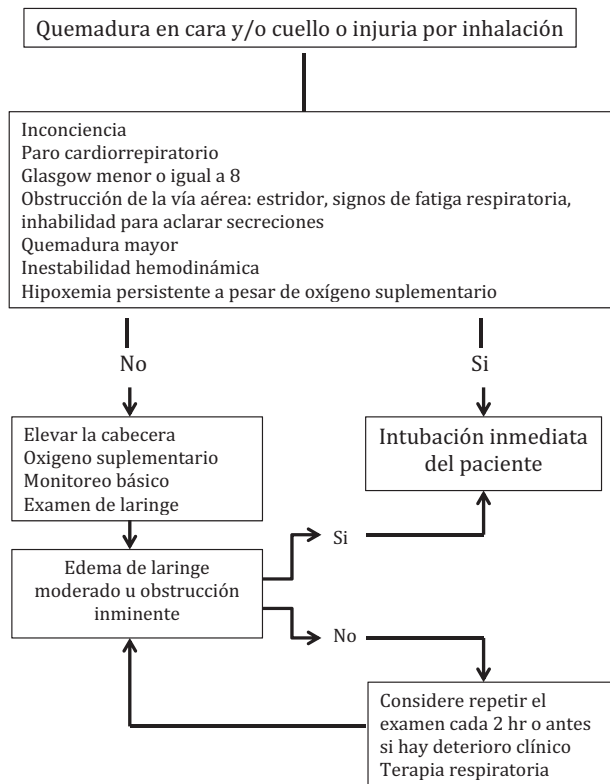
Quemadura en cara y/o cuello o injuria por inhalación

Inconciencia
Paro cardiorrepiratorio
Glasgow menor o igual a 8
Obstrucción de la vía aérea: estridor, signos de fatiga respiratoria, inhabilidad para aclarar secreciones
Quemadura mayor
Inestabilidad hemodinámica
Hipoxemia persistente a pesar de oxígeno suplementario

No

Si

Elevar la cabecera
Oxigeno suplementario
Monitoreo básico
Examen de laringe

Intubación inmediata del paciente

Si

Edema de laringe moderado u obstrucción inminente

No

Considere repetir el examen cada 2 hr o antes si hay deterioro clínico
Terapia respiratoria